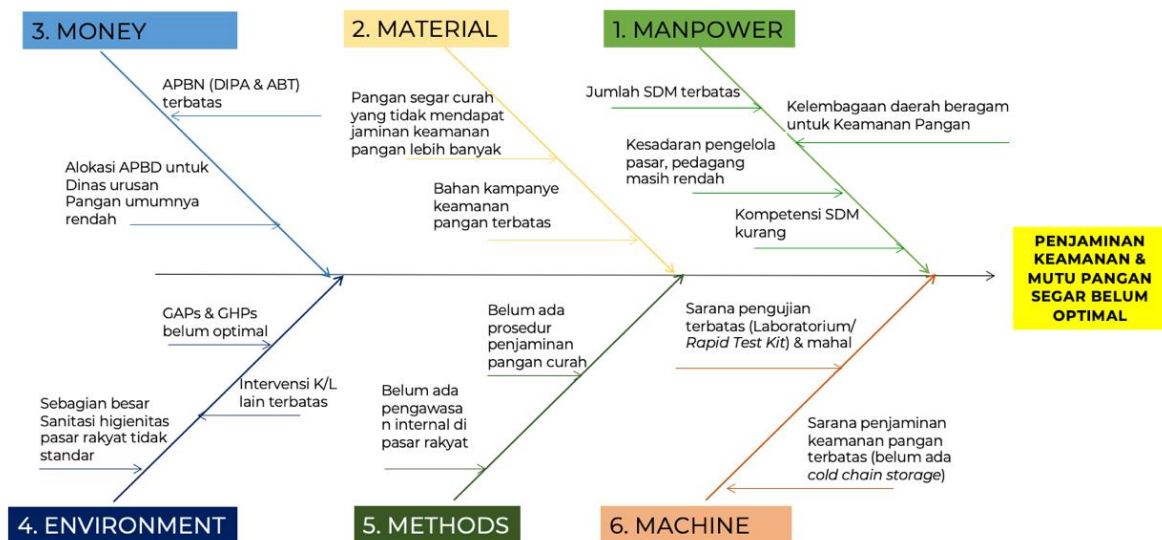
3. MONEY

APBN (DIPA & ABT) terbatas

Alokasi APBD untuk Dinas urusan Pangan umumnya rendah

2. MATERIAL

Pangan segar curah yang tidak mendapat jaminan keamanan pangan lebih banyak

Bahan kampanye keamanan pangan terbatas

1. MANPOWER

Jumlah SDM terbatas

Kelembagaan daerah beragam untuk Keamanan Pangan

Kesadaran pengelola pasar, pedagang masih rendah

Kompetensi SDM kurang

PENJAMINAN KEAMANAN & MUTU PANGAN SEGAR BELUM OPTIMAL

GAPs & GHPs belum optimal

Intervensi K/L lain terbatas

Sebagian besar Sanitasi higienitas pasar rakyat tidak standar

Belum ada prosedur penjaminan pangan curah

Belum ada pengawasa n internal di pasar rakyat

Sarana pengujian terbatas (Laboratorium/ *Rapid Test Kit*) & mahal

Sarana penjaminan keamanan pangan terbatas (belum ada *cold chain storage*)

4. ENVIRONMENT

5. METHODS

6. MACHINE